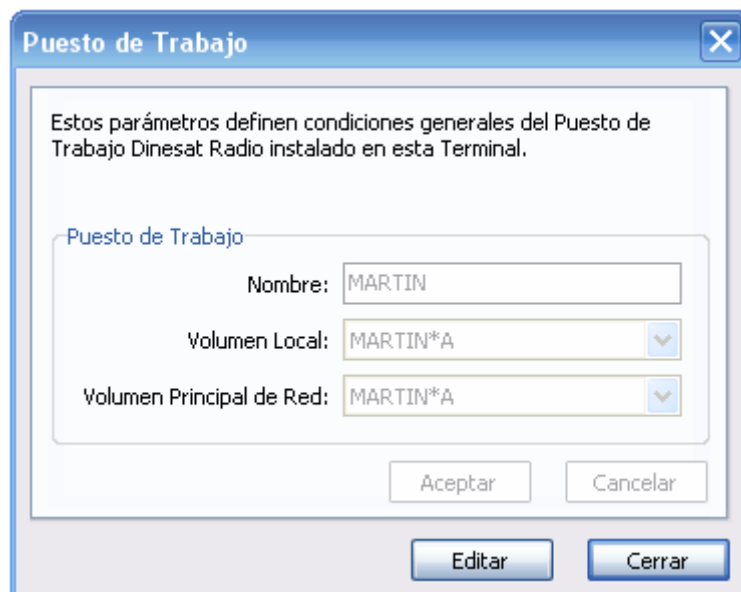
Puesto de Trabajo

Estos parámetros definen condiciones generales del Puesto de Trabajo Dinesat Radio instalado en esta Terminal.

Puesto de Trabajo

Nombre: MARTIN

Volumen Local: MARTIN*A

Volumen Principal de Red: MARTIN*A

Aceptar

Cancelar

Editar

Cerrar